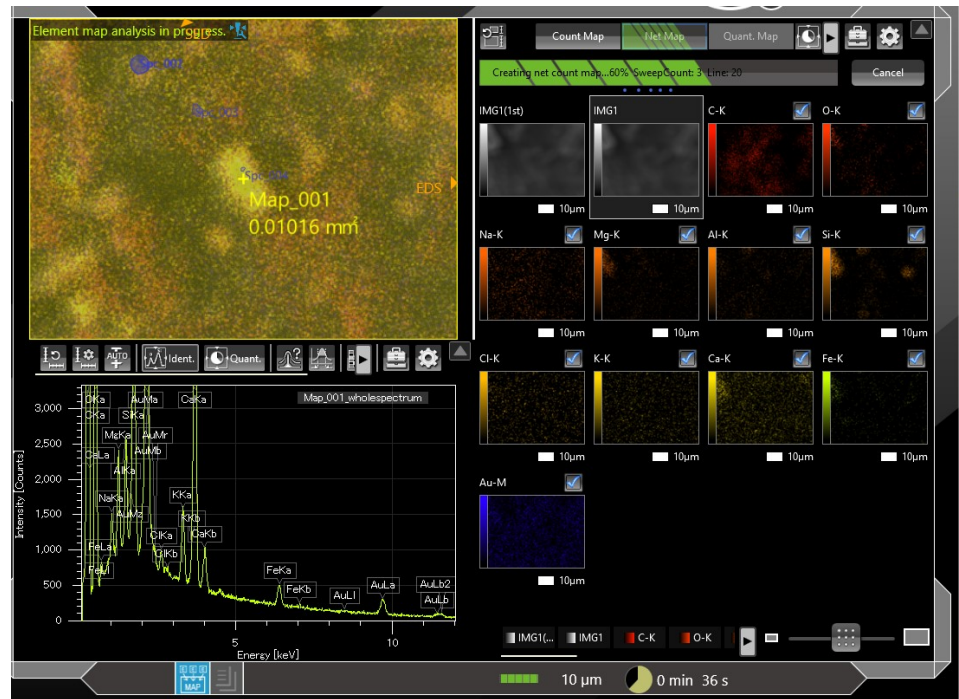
Element map analysis in progress.

Spc_007

Spc_006

Spc_004

Map_001
0.01016 mm²

EDS

Ident.

Quant.

AUTO

Map_001_wholespectrum

3,000
2,500
2,000
1,500
1,000
500
0

Intensity [Counts]

OKa
CKa
AuMa
SiKa
CaKa
MgKa
AuMr
AuMb
CaLa
AlKa
NaKa
AuMz
KKa
KKb
ClKa
ClKb
CaKb
FeLa
FeLl
FeKa
FeKb
AuLl
AuLa
AuLb2
AuLb

5
10
Energy [keV]

Count Map
Net Map
Quant. Map

Creating net count map...60% SweepCount: 3 Line: 20

Cancel

IMG1(1st)
IMG1
C-K
O-K
10μm
10μm
10μm
10μm

Na-K
Mg-K
Al-K
Si-K
10μm
10μm
10μm
10μm

Cl-K
K-K
Ca-K
Fe-K
10μm
10μm
10μm
10μm

Au-M
10μm

IMG1(...
IMG1
C-K
O-K

MAP

10 μm

0 min 36 s